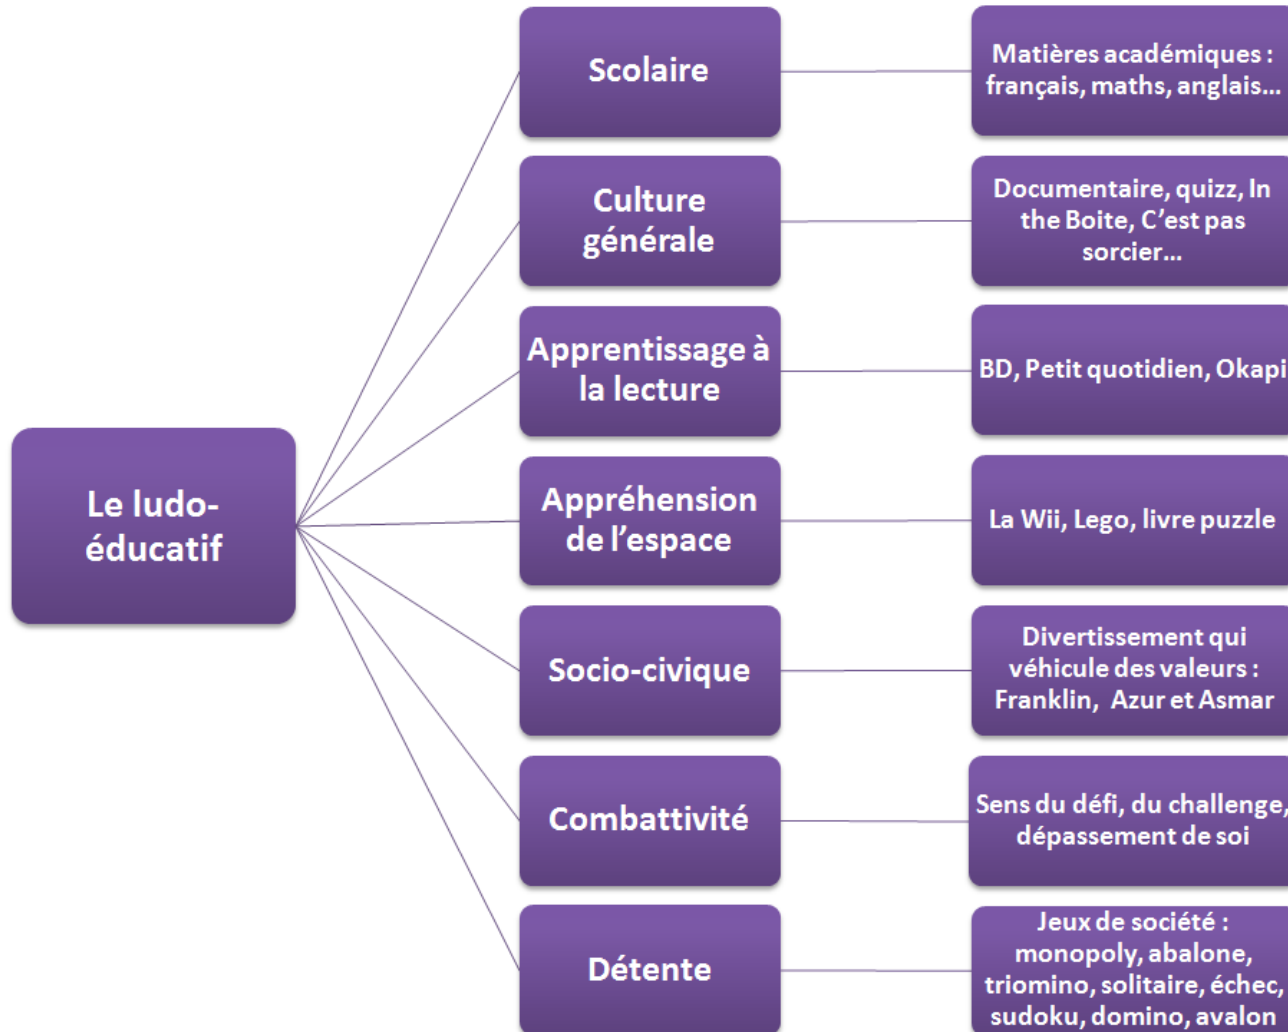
Le ludo-éducatif

Scolaire

Matières académiques : français, maths, anglais…

Culture générale

Documentaire, quizz, In the Boite, C'est pas sorcier…

Apprentissage à la lecture

BD, Petit quotidien, Okapi

Appréhension de l'espace

La Wii, Lego, livre puzzle

Socio-civique

Divertissement qui véhicule des valeurs : Franklin, Azur et Asmar

Combattivité

Sens du défi, du challenge, dépassement de soi

Détente

Jeux de société : monopoly, abalone, triomino, solitaire, échec, sudoku, domino, avalon